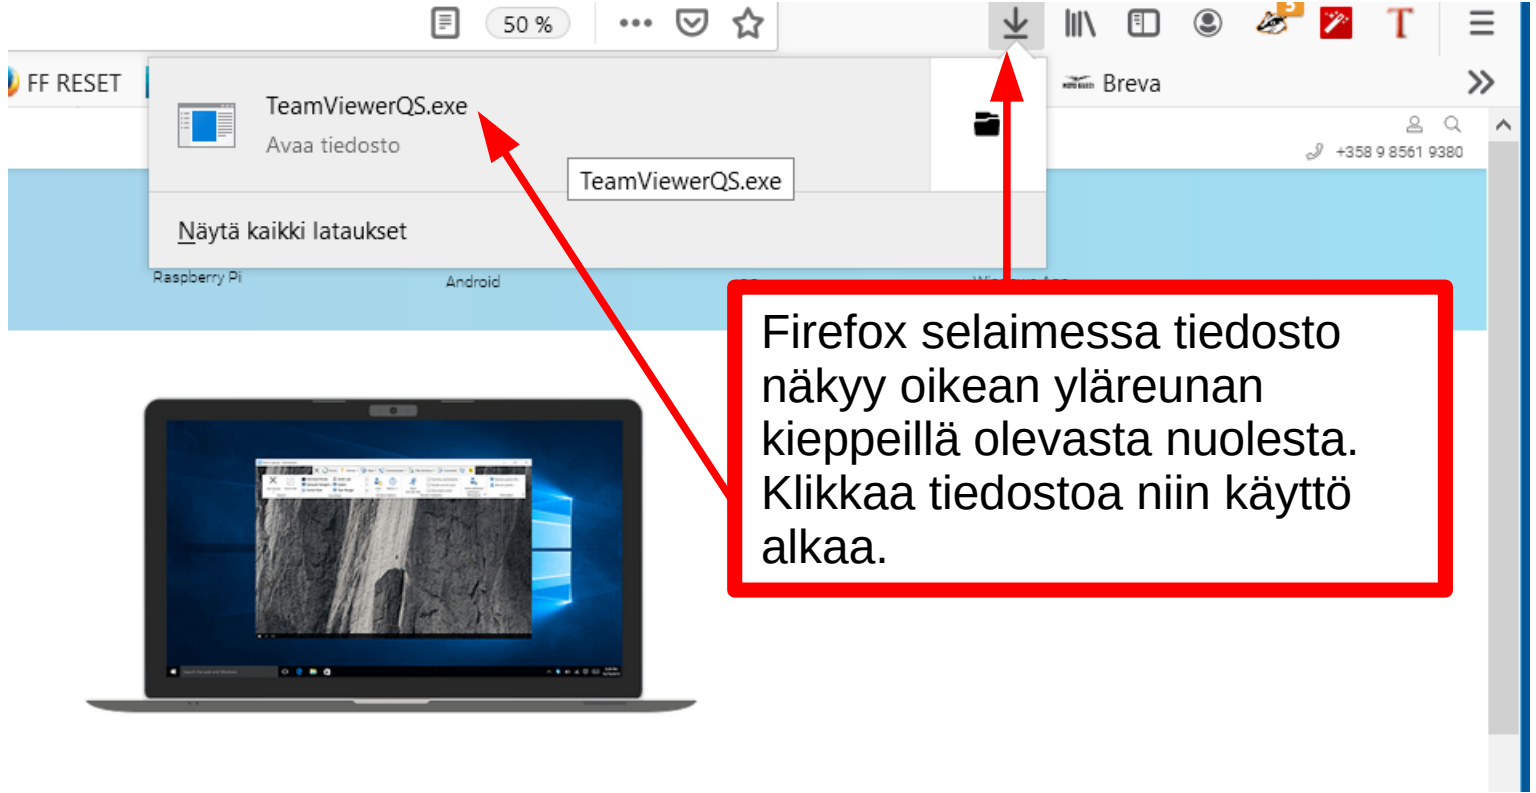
50 %

FF RESET

Breva

TeamViewerQS.exe
Avaa tiedosto

TeamViewerQS.exe

Näytä kaikki lataukset

+358 9 8561 9380

Raspberry Pi

Android

Firefox selaimessa tiedosto näkyy oikean yläreunan kieppeillä olevasta nuolesta. Klikkaa tiedostoa niin käyttö alkaa.